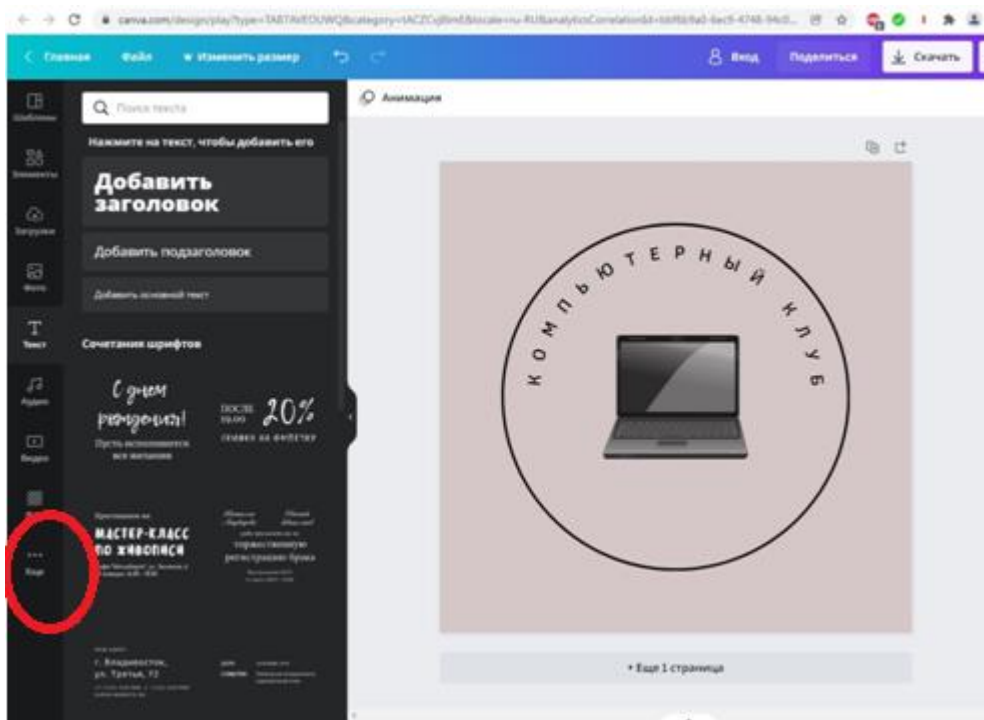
canva.com/design/play?type=TABTAVEOUWQ&category=tACZCsj8mE&locale=ru-RU&analyticsCorrelationId=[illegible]

Главная Файл Изменить размер Вход Поделиться Скачать

Шаблоны
Элементы
Загрузки
Фото
Текст
Аудио
Видео
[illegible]
Еще

Поиск текста

Нажмите на текст, чтобы добавить его

Добавить заголовок

Добавить подзаголовок

Добавить основной текст

Сочетания шрифтов

С днем рождения!
Пусть исполняются все желания

после 18.00 20%
скидка на фитнесу

Приглашаем на
МАСТЕР-КЛАСС ПО ЖИВОПИСИ
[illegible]

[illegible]
торжественную регистрацию брака
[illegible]

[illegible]
г. Владивосток, ул. Третья, 72
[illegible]

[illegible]

Анимация

КОМПЬЮТЕРНЫЙ КЛУБ

+ Еще 1 страница